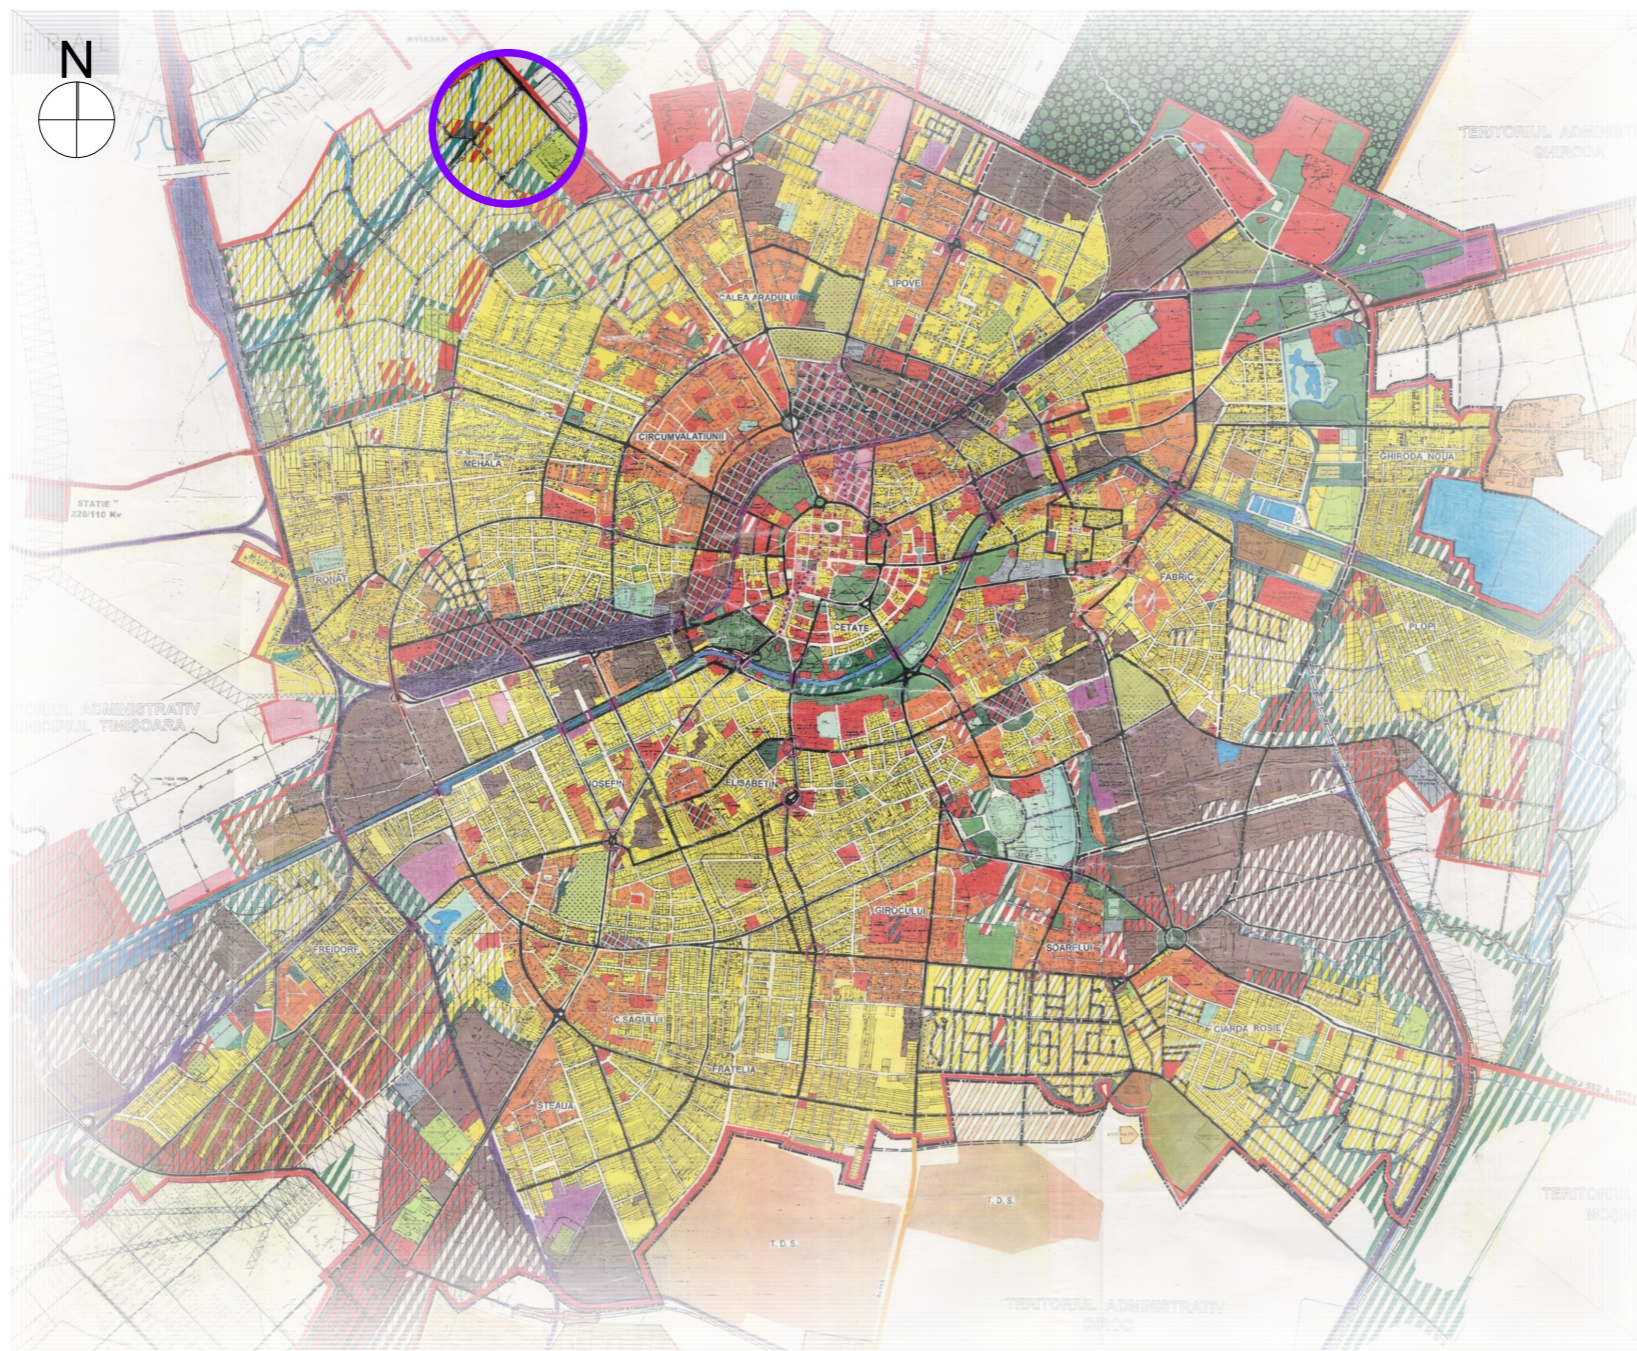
N

TERITORIUL ADMINISTRATIV GHIRODA

CALEA ARADULUI

LIPOVEI

CIRCUMVALATIUNII

MEHALA

GHIRODA NOUA

STATIE 220/110 Kv

RONAT

FABRIC

CETATE

PLOPI

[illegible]UL ADMINISTRATIV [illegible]CIPIUL TIMISOARA

IOSEFIN

ELISABETIN

GIROCULUI

SOARELUI

FREIDORF

CALEA SAGULUI

FRATELIA

CIARDA ROSIE

STEAUA

T.D.S.

T.D.S.

TERITORIUL ADMINISTRATIV GIROC

TERITORIU MOSNI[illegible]